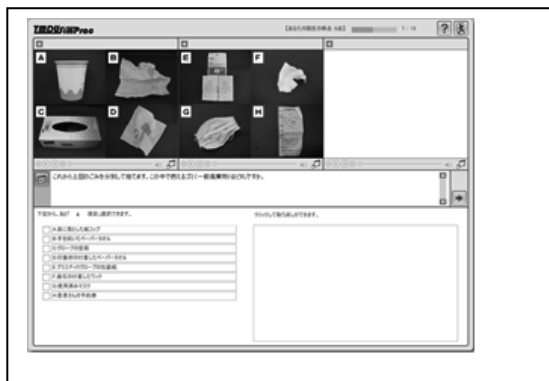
TAOSrillPrac

【あなたの現在の得点 0点】 1 / 10

?

A B E F
C D G H

これから上図のごみを分別して捨てます。この中で捨てるゴミ一般廃棄物を全て選びなさい。

下記から、あてはまるものを複数選択できます。

A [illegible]
B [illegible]
C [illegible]
D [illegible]
E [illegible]
F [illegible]
G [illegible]
H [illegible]

クリックして貼り出しができます。